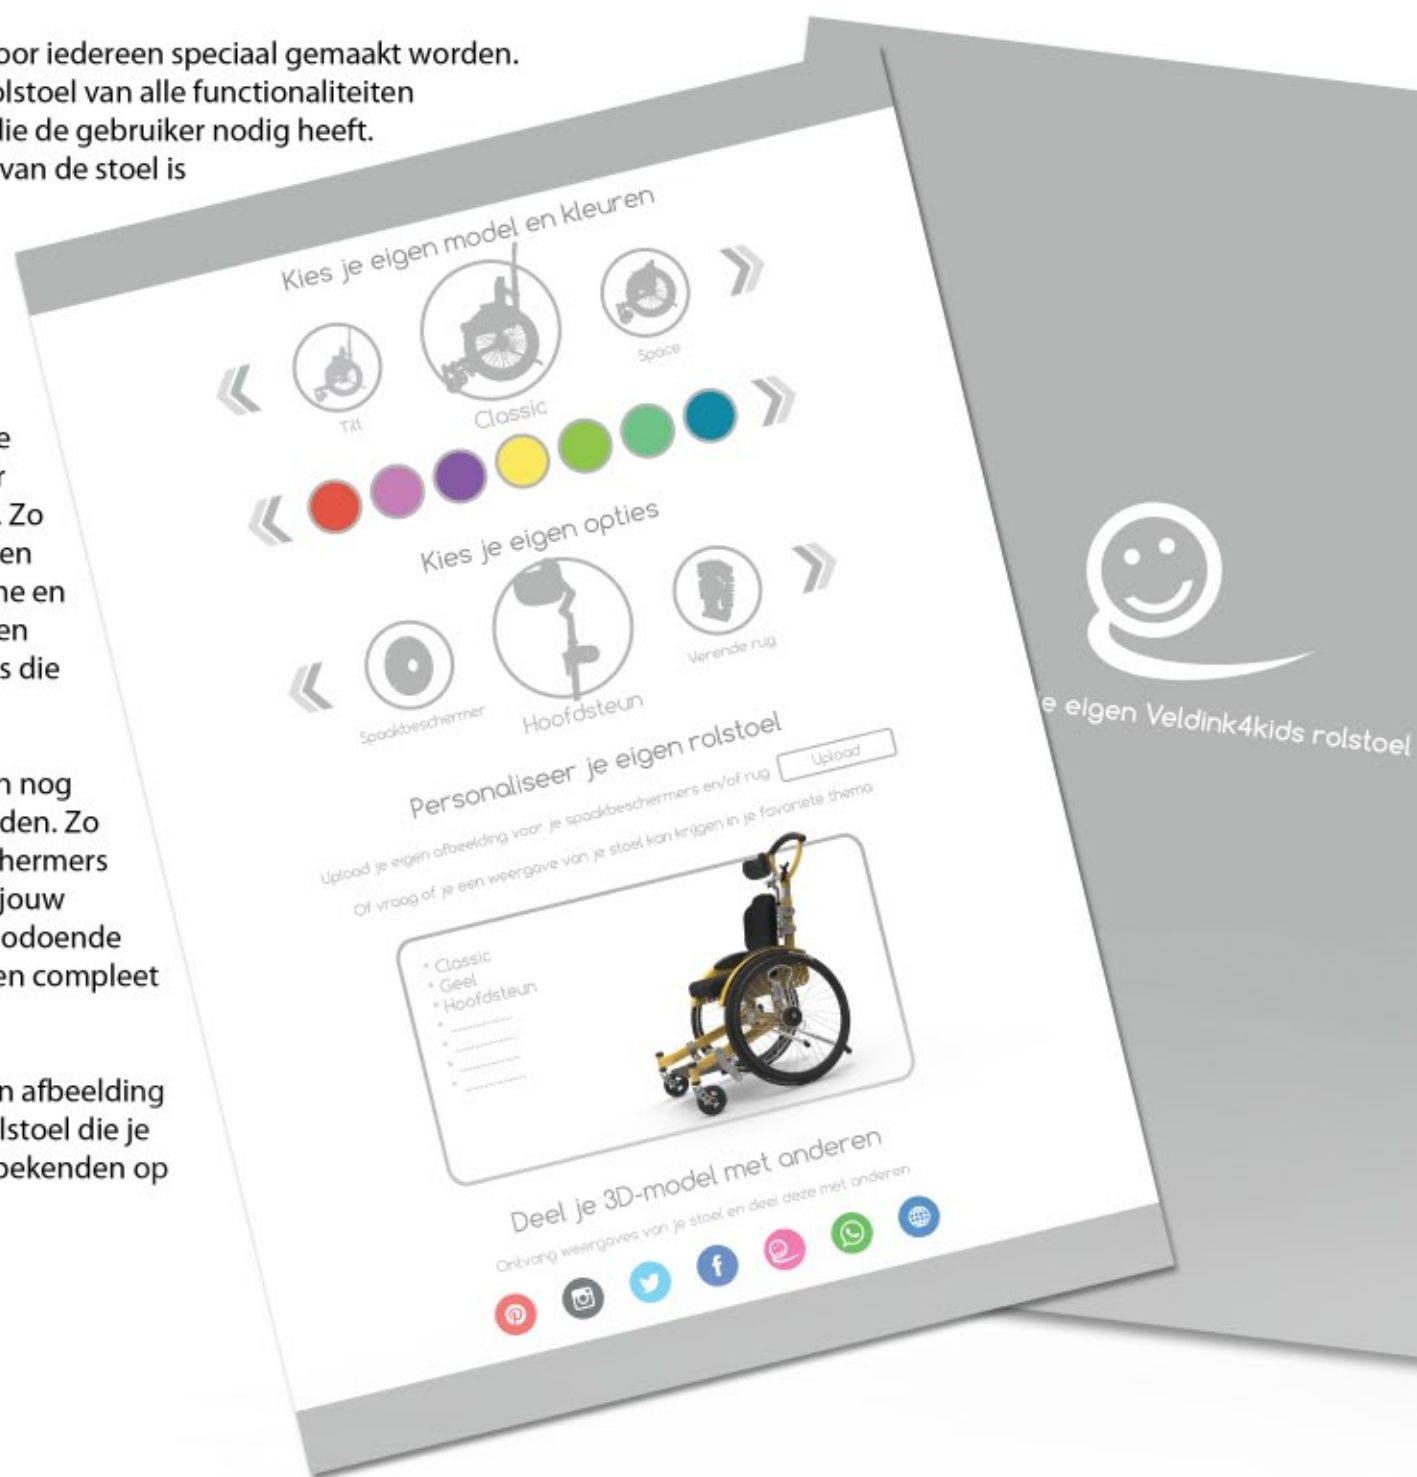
oor iedereen speciaal gemaakt worden. olstoel van alle functionaliteiten die de gebruiker nodig heeft. van de stoel is

e
r
. Zo
en
ne en
en
s die

n nog
den. Zo
hermers
jouw
odoende
en compleet

n afbeelding
lstoel die je
oekenden op

Kies je eigen model en kleuren

Tilt

Classic

Space

Kies je eigen opties

Spaakbeschermer

Hoofdsteun

Verende rug

Personaliseer je eigen rolstoel

Upload

Upload je eigen afbeelding voor je spaakbeschermers en/of rug

Of vraag of je een weergave van je stoel kan krijgen in je favoriete thema

* Classic
* Geel
* Hoofdsteun
* ..........
* ..........
* ..........
* ..........

Deel je 3D-model met anderen

Ontvang weergaves van je stoel en deel deze met anderen

e eigen Veldink4kids rolstoel